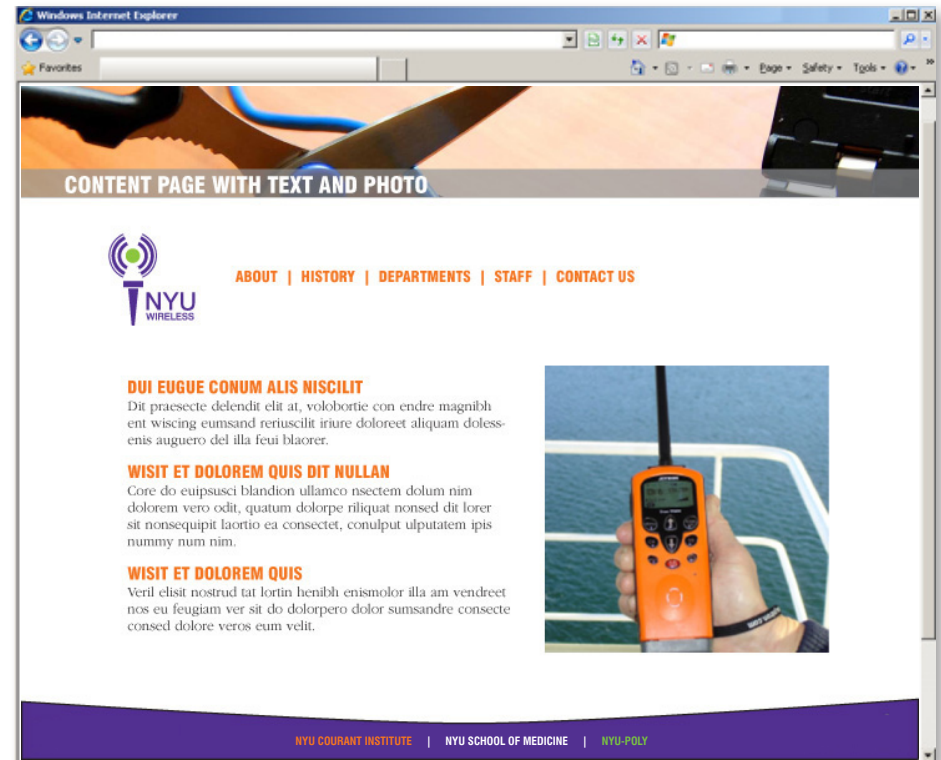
Windows Internet Explorer

Favorites

Page ▾ Safety ▾ Tools ▾

CONTENT PAGE WITH TEXT AND PHOTO

NYU WIRELESS

ABOUT | HISTORY | DEPARTMENTS | STAFF | CONTACT US

DUI EUGUE CONUM ALIS NISCILIT

Dit praesecte delendit elit at, volobortie con endre magnibh ent wiscing eumsand reriuscilit iriure doloreet aliquam dolessenis auguero del illa feui blaorer.

WISIT ET DOLOREM QUIS DIT NULLAN

Core do euipsusci blandion ullamco nsectem dolum nim dolorem vero odit, quatum dolorpe riliquat nonsed dit lorer sit nonsequipit laortio ea consectet, conulput ulputatem ipis nummy num nim.

WISIT ET DOLOREM QUIS

Veril elisit nostrud tat lortin henibh enismolor illa am vendreet nos eu feugiam ver sit do dolorpero dolor sumsandre consecte consed dolore veros eum velit.

NYU COURANT INSTITUTE | NYU SCHOOL OF MEDICINE | NYU-POLY